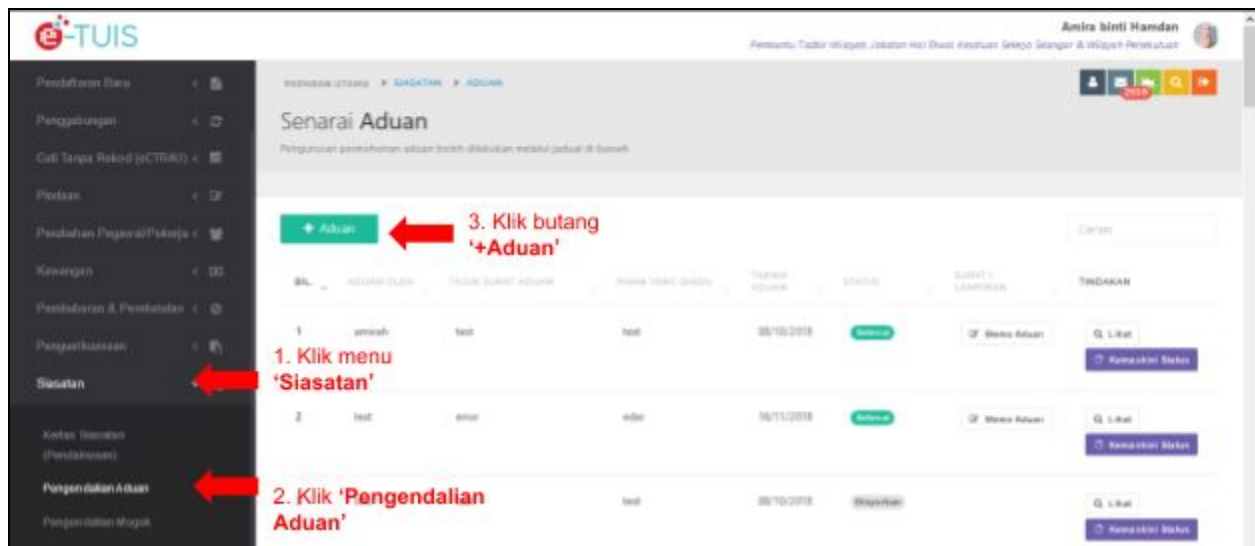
e-TUIS

Amira binti Hamdan
Pembantu Tadbir Wilayah Jabatan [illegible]

Pendaftaran Baru
Penggabungan
Cuti Tanpa Rekod (eCTRKI)
Pindaan
Penilaian Pegawai/Pekerja
Kewangan
Pembaharuan & Pembatalan
Pengurusan
Siasatan
Kertas Siasatan (Pendakwaan)
Pengendalian Aduan
Pengendalian Mogok

PAPARAN UTAMA > SIASATAN > ADUAN

Senarai Aduan

Pengurusan permohonan aduan boleh dilakukan melalui jadual di bawah

2020

+ Aduan

3. Klik butang '+Aduan'

Carian

| BIL | ADUAN OLEH | TAJUK SURAT ADUAN | PIHAK YANG DIADU | TARIKH ADUAN | STATUS | SURAT / LAMPIRAN | TINDAKAN |
|---|---|---|---|---|---|---|---|
| 1 | amirah | test | test | 08/10/2018 | Selesai | Memo Aduan | Lihat Kemaskini Status |
| 2 | test | error | eder | 16/11/2018 | Selesai | Memo Aduan | Lihat Kemaskini Status |
| | | | test | 08/10/2018 | Disiasat | | Lihat Kemaskini Status |

1. Klik menu 'Siasatan'

2. Klik 'Pengendalian Aduan'